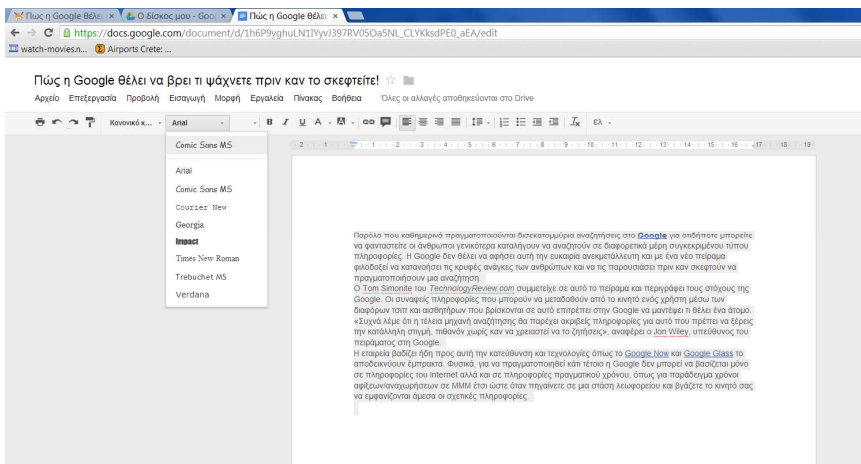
Πως η Google θέλει × | Ο δίσκος μου - Goo × | Πώς η Google θέλει ×

https://docs.google.com/document/d/1h6P9yghuLN1lYyvJ397RV05Oa5NL_CLYKksdPE0_aEA/edit

watch-movies.n... | Airports Crete: ...

Πώς η Google θέλει να βρει τι ψάχνετε πριν καν το σκεφτείτε!

Αρχείο Επεξεργασία Προβολή Εισαγωγή Μορφή Εργαλεία Πίνακας Βοήθεια Όλες οι αλλαγές αποθηκεύονται στο Drive

Κανονικό κ... Arial B I U A

Comic Sans MS

Arial
Comic Sans MS
Courier New
Georgia
Impact
Times New Roman
Trebuchet MS
Verdana

Παρόλο που καθημερινά πραγματοποιούνται δισεκατομμύρια αναζητήσεις στο Google για οτιδήποτε μπορείτε να φανταστείτε οι άνθρωποι γενικότερα καταλήγουν να αναζητούν σε διαφορετικά μέρη συγκεκριμένου τύπου πληροφορίες. Η Google δεν θέλει να αφήσει αυτή την ευκαιρία ανεκμετάλλευτη και με ένα νέο πείραμα φιλοδοξεί να κατανοήσει τις κρυφές ανάγκες των ανθρώπων και να τις παρουσιάσει πριν καν σκεφτούν να πραγματοποιήσουν μια αναζήτηση.
Ο Tom Simonite του TechnologyReview.com συμμετείχε σε αυτό το πείραμα και περιγράφει τους στόχους της Google. Οι συναφείς πληροφορίες που μπορούν να μεταδοθούν από το κινητό ενός χρήστη μέσω των διαφόρων τσιπ και αισθητήρων που βρίσκονται σε αυτό επιτρέπει στην Google να μαντέψει τι θέλει ένα άτομο. «Συχνά λέμε ότι η τέλεια μηχανή αναζήτησης θα παρέχει ακριβείς πληροφορίες για αυτό που πρέπει να ξέρεις την κατάλληλη στιγμή, πιθανόν χωρίς καν να χρειαστεί να το ζητήσεις», αναφέρει ο Jon Wiley, υπεύθυνος του πειράματος στη Google.
Η εταιρεία βαδίζει ήδη προς αυτή την κατεύθυνση και τεχνολογίες όπως το Google Now και Google Glass το αποδεικνύουν έμπρακτα. Φυσικά, για να πραγματοποιηθεί κάτι τέτοιο η Google δεν μπορεί να βασίζεται μόνο σε πληροφορίες του Internet αλλά και σε πληροφορίες πραγματικού χρόνου, όπως για παράδειγμα χρόνοι αφίξεων/αναχωρήσεων σε ΜΜΜ έτσι ώστε όταν πηγαίνετε σε μια στάση λεωφορείου και βγάζετε το κινητό σας να εμφανίζονται άμεσα οι σχετικές πληροφορίες.